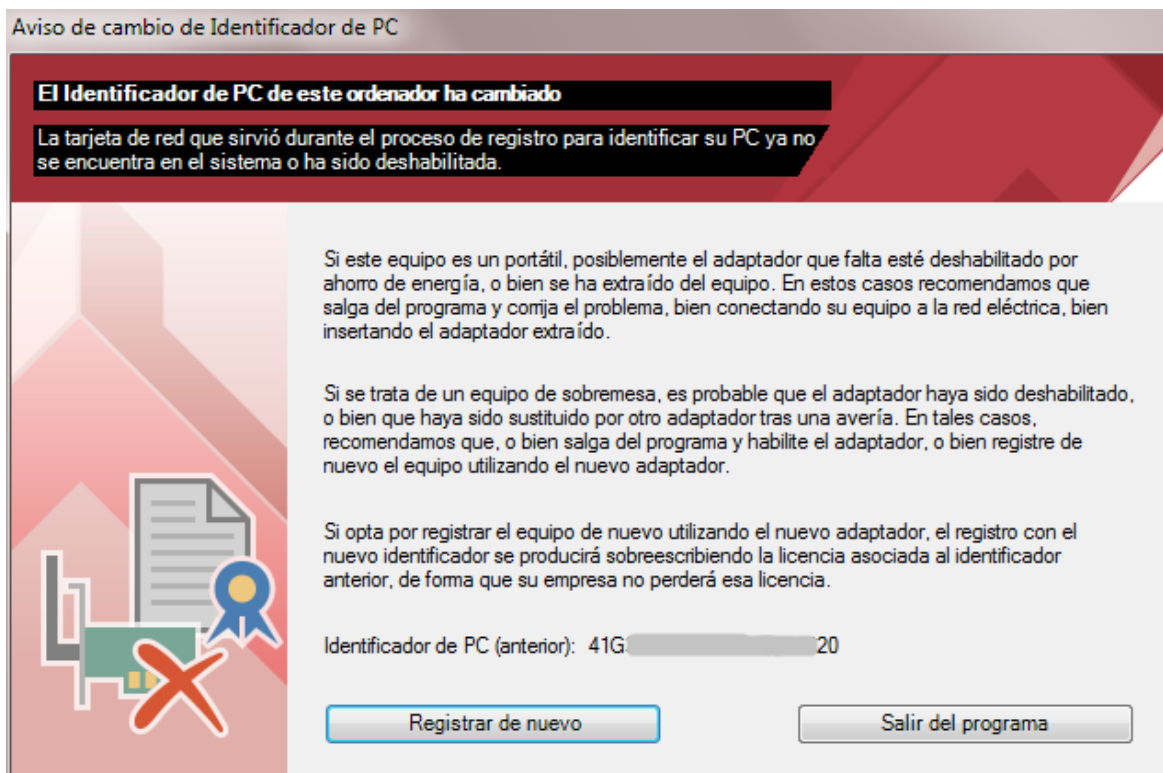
Aviso de cambio de Identificador de PC

El Identificador de PC de este ordenador ha cambiado

La tarjeta de red que sirvió durante el proceso de registro para identificar su PC ya no se encuentra en el sistema o ha sido deshabilitada.

Si este equipo es un portátil, posiblemente el adaptador que falta esté deshabilitado por ahorro de energía, o bien se ha extraído del equipo. En estos casos recomendamos que salga del programa y corrija el problema, bien conectando su equipo a la red eléctrica, bien insertando el adaptador extraído.

Si se trata de un equipo de sobremesa, es probable que el adaptador haya sido deshabilitado, o bien que haya sido sustituido por otro adaptador tras una avería. En tales casos, recomendamos que, o bien salga del programa y habilite el adaptador, o bien registre de nuevo el equipo utilizando el nuevo adaptador.

Si opta por registrar el equipo de nuevo utilizando el nuevo adaptador, el registro con el nuevo identificador se producirá sobreescribiendo la licencia asociada al identificador anterior, de forma que su empresa no perderá esa licencia.

Identificador de PC (anterior): 41G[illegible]20

Registrar de nuevo

Salir del programa